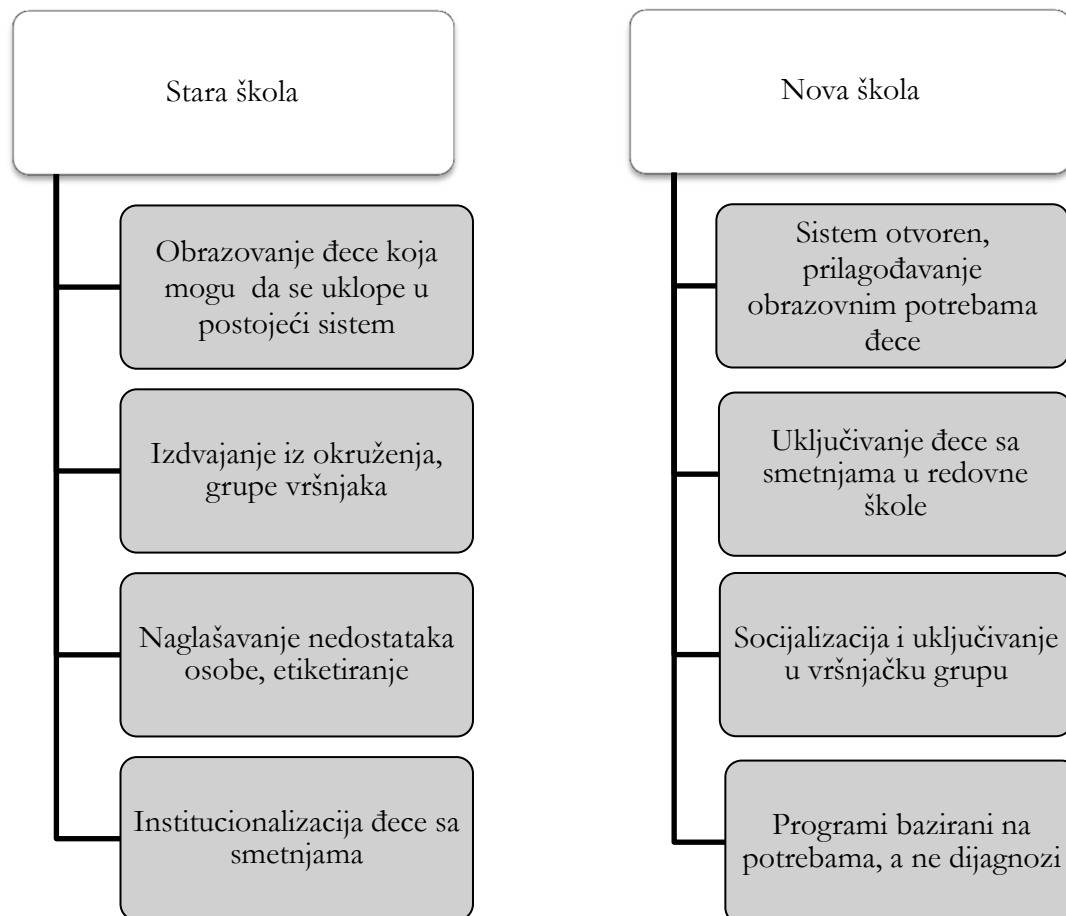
Stara škola

Obrazovanje đece koja mogu da se uklope u postojeći sistem

Izdvajanje iz okruženja, grupe vršnjaka

Naglašavanje nedostataka osobe, etiketiranje

Institucionalizacija đece sa smetnjama

Nova škola

Sistem otvoren, prilagođavanje obrazovnim potrebama đece

Uključivanje đece sa smetnjama u redovne škole

Socijalizacija i uključivanje u vršnjačku grupu

Programi bazirani na potrebama, a ne dijagnozi